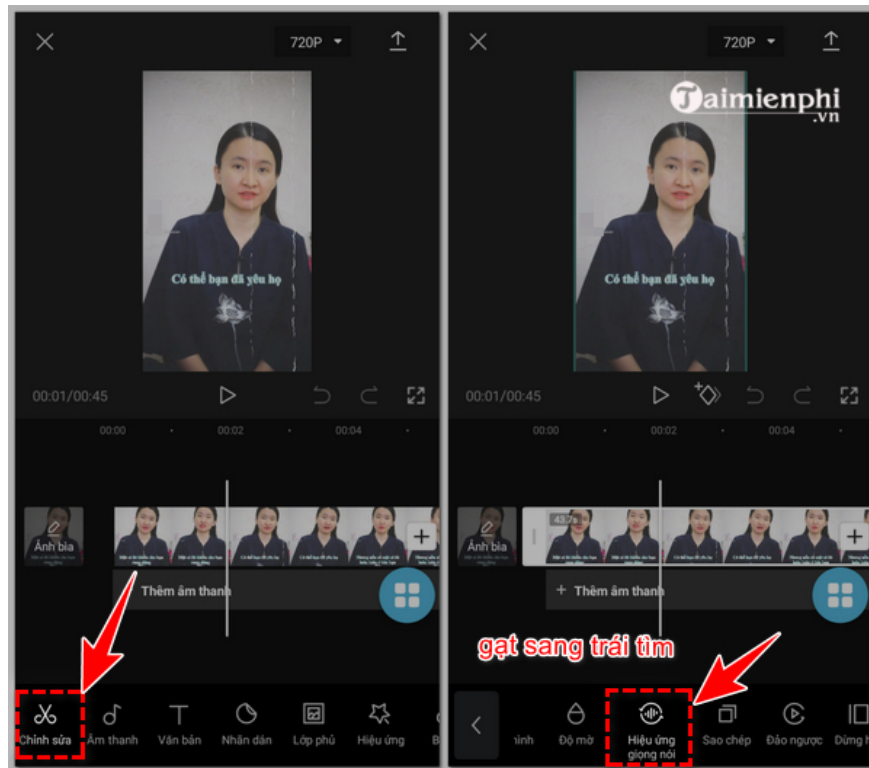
720P

Có thể bạn đã yêu họ

00:01/00:45

00:00 00:02 00:04

Ảnh bìa

Thêm âm thanh

Chỉnh sửa
Âm thanh
Văn bản
Nhãn dán
Lớp phủ
Hiệu ứng

720P

Taimienphi .vn

Có thể bạn đã yêu họ

00:01/00:45

00:00 00:02 00:04

Ảnh bìa

Thêm âm thanh

gạt sang trái tìm

Độ mờ
Hiệu ứng giọng nói
Sao chép
Đảo ngược
Dừng h